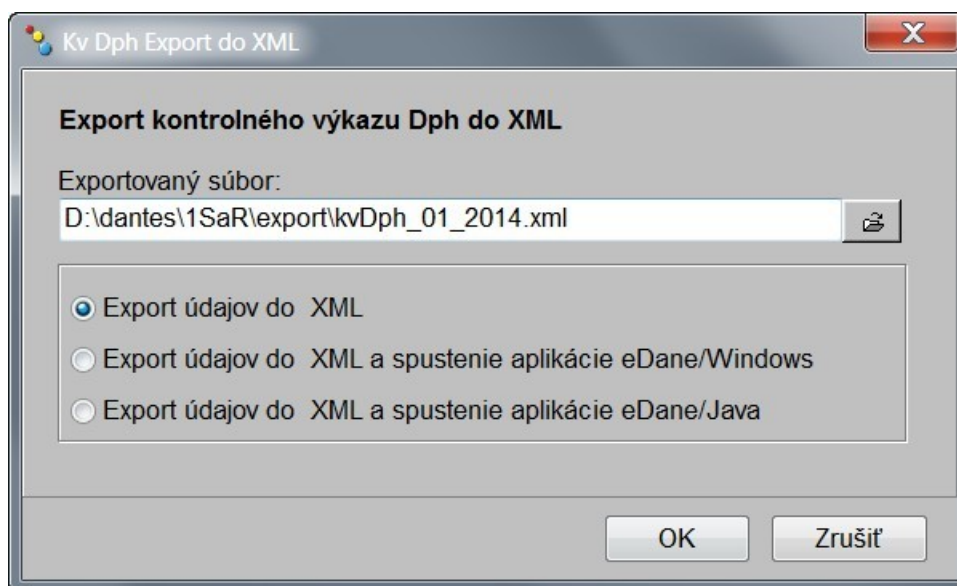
Kv Dph Export do XML

X

Export kontrolného výkazu Dph do XML

Exportovaný súbor:

D:\dantes\1SaR\export\kvDph_01_2014.xml

Export údajov do XML

Export údajov do XML a spustenie aplikácie eDane/Windows

Export údajov do XML a spustenie aplikácie eDane/Java

OK

Zrušiť